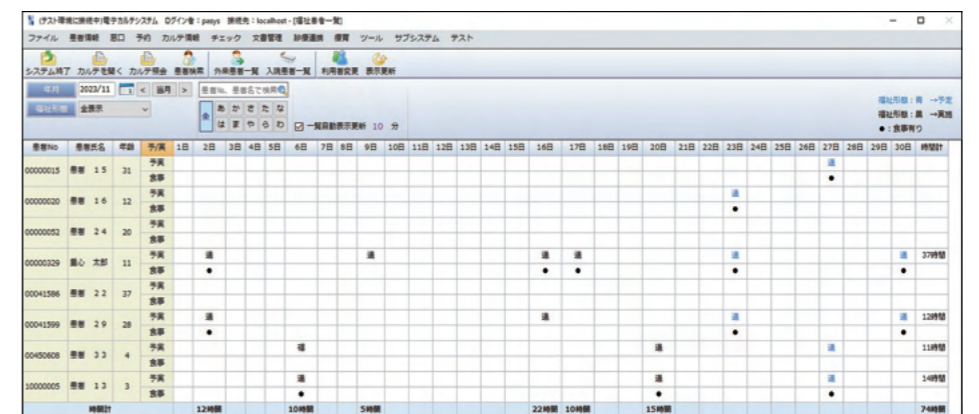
(テスト環境に接続中)電子カルテシステム ログイン者：pasys 接続先：localhost - [福祉患者一覧]

ファイル 患者情報 窓口 予約 カルテ情報 チェック 文書管理 診療連携 便利 ツール サブシステム テスト

システム終了 カルテを開く カルテ照会 患者検索 外来患者一覧 入院患者一覧 利用者変更 表示更新

年月 2023/11 < 当月 > 患者No、患者名で検索

福祉形態 全表示

全 あ か さ た な は ま や ら わ

☑ 一覧自動表示更新 10 分

福祉形態：青 →予定
福祉形態：黒 →実施
●：食事有り

| 患者No | 患者氏名 | 年齢 | 予/実 | 1日 | 2日 | 3日 | 4日 | 5日 | 6日 | 7日 | 8日 | 9日 | 10日 | 11日 | 12日 | 13日 | 14日 | 15日 | 16日 | 17日 | 18日 | 19日 | 20日 | 21日 | 22日 | 23日 | 24日 | 25日 | 26日 | 27日 | 28日 | 29日 | 30日 | 時間計 |
|---|---|---|---|---|---|---|---|---|---|---|---|---|---|---|---|---|---|---|---|---|---|---|---|---|---|---|---|---|---|---|---|---|---|---|
| 00000015 | 患者 15 | 31 | 予実 | | | | | | | | | | | | | | | | | | | | | | | | | | | 通 | | | | |
| | | | 食事 | | | | | | | | | | | | | | | | | | | | | | | | | | | ● | | | | |
| 00000020 | 患者 16 | 12 | 予実 | | | | | | | | | | | | | | | | | | | | | | | 通 | | | | | | | | |
| | | | 食事 | | | | | | | | | | | | | | | | | | | | | | | ● | | | | | | | | |
| 00000052 | 患者 24 | 20 | 予実 | | | | | | | | | | | | | | | | | | | | | | | | | | | | | | | |
| | | | 食事 | | | | | | | | | | | | | | | | | | | | | | | | | | | | | | | |
| 00000329 | 重心 太郎 | 11 | 予実 | | 通 | | | | | | | 通 | | | | | | | 通 | 通 | | | | | | 通 | | | | | | | 通 | 37時間 |
| | | | 食事 | | ● | | | | | | | | | | | | | | ● | ● | | | | | | ● | | | | | | | ● | |
| 00041586 | 患者 22 | 37 | 予実 | | | | | | | | | | | | | | | | | | | | | | | | | | | | | | | |
| | | | 食事 | | | | | | | | | | | | | | | | | | | | | | | | | | | | | | | |
| 00041599 | 患者 29 | 28 | 予実 | | 通 | | | | | | | | | | | | | | 通 | | | | | | | 通 | | | | | | | 通 | 12時間 |
| | | | 食事 | | ● | | | | | | | | | | | | | | | | | | | | | ● | | | | | | | ● | |
| 00450608 | 患者 33 | 4 | 予実 | | | | | | 通 | | | | | | | | | | | | | | 通 | | | | | | | 通 | | | | 11時間 |
| | | | 食事 | | | | | | | | | | | | | | | | | | | | | | | | | | | | | | | |
| 10000005 | 患者 13 | 3 | 予実 | | | | | | 通 | | | | | | | | | | | | | | 通 | | | | | | | 通 | | | | 14時間 |
| | | | 食事 | | | | | | ● | | | | | | | | | | | | | | ● | | | | | | | ● | | | | |
| 時間計 | | | | | 12時間 | | | | 10時間 | | | 5時間 | | | | | | | 22時間 | 10時間 | | | 15時間 | | | | | | | | | | | 74時間 |